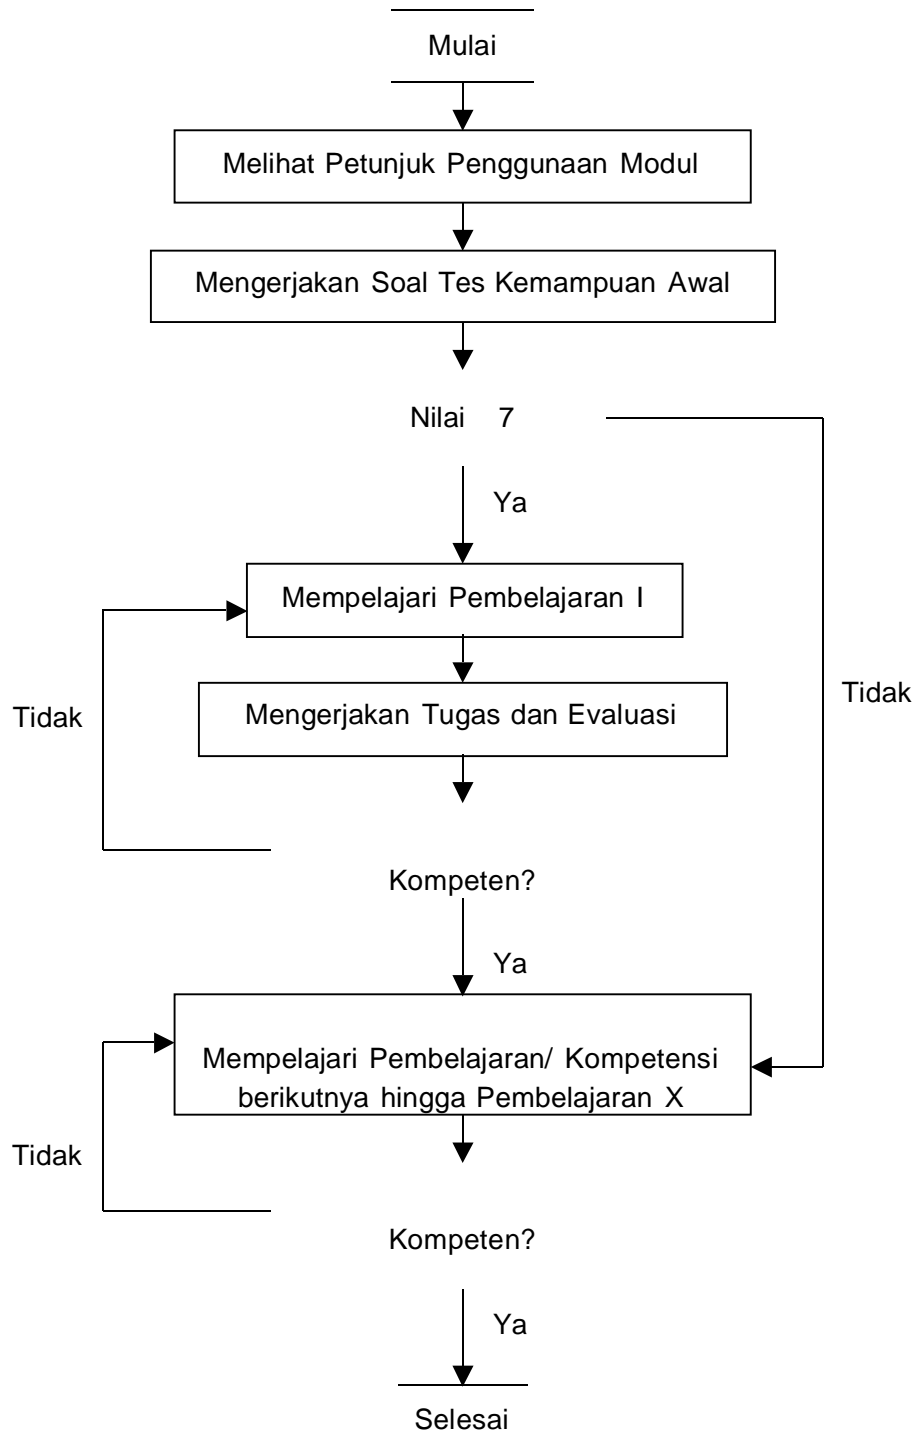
Mulai

Melihat Petunjuk Penggunaan Modul

Mengerjakan Soal Tes Kemampuan Awal

Nilai 7

Ya

Mempelajari Pembelajaran I

Tidak

Tidak

Mengerjakan Tugas dan Evaluasi

Kompeten?

Ya

Mempelajari Pembelajaran/ Kompetensi berikutnya hingga Pembelajaran X

Tidak

Kompeten?

Ya

Selesai